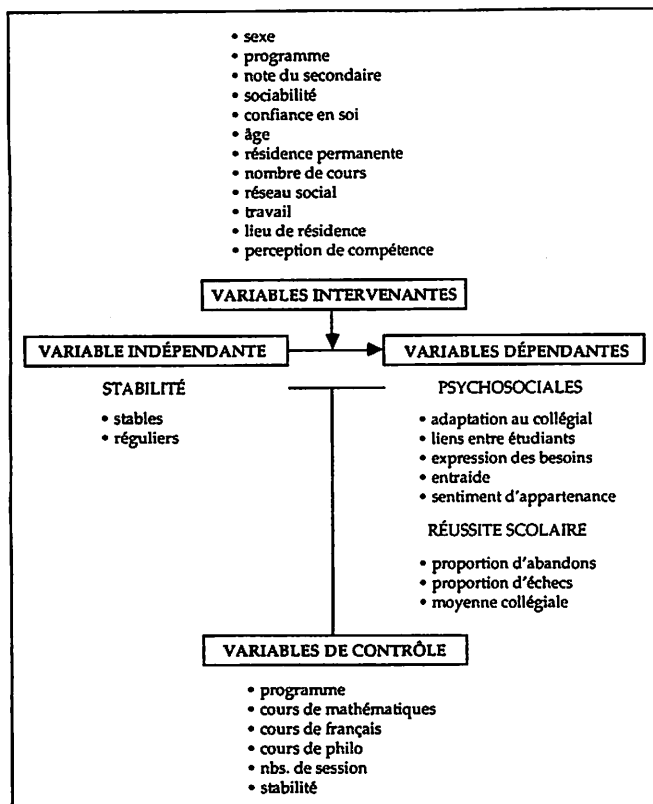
• sexe
• programme
• note du secondaire
• sociabilité
• confiance en soi
• âge
• résidence permanente
• nombre de cours
• réseau social
• travail
• lieu de résidence
• perception de compétence

VARIABLES INTERVENANTES

VARIABLE INDÉPENDANTE

STABILITÉ

• stables
• réguliers

VARIABLES DÉPENDANTES

PSYCHOSOCIALES

• adaptation au collégial
• liens entre étudiants
• expression des besoins
• entraide
• sentiment d'appartenance

RÉUSSITE SCOLAIRE

• proportion d'abandons
• proportion d'échecs
• moyenne collégiale

VARIABLES DE CONTRÔLE

• programme
• cours de mathématiques
• cours de français
• cours de philo
• nbs. de session
• stabilité